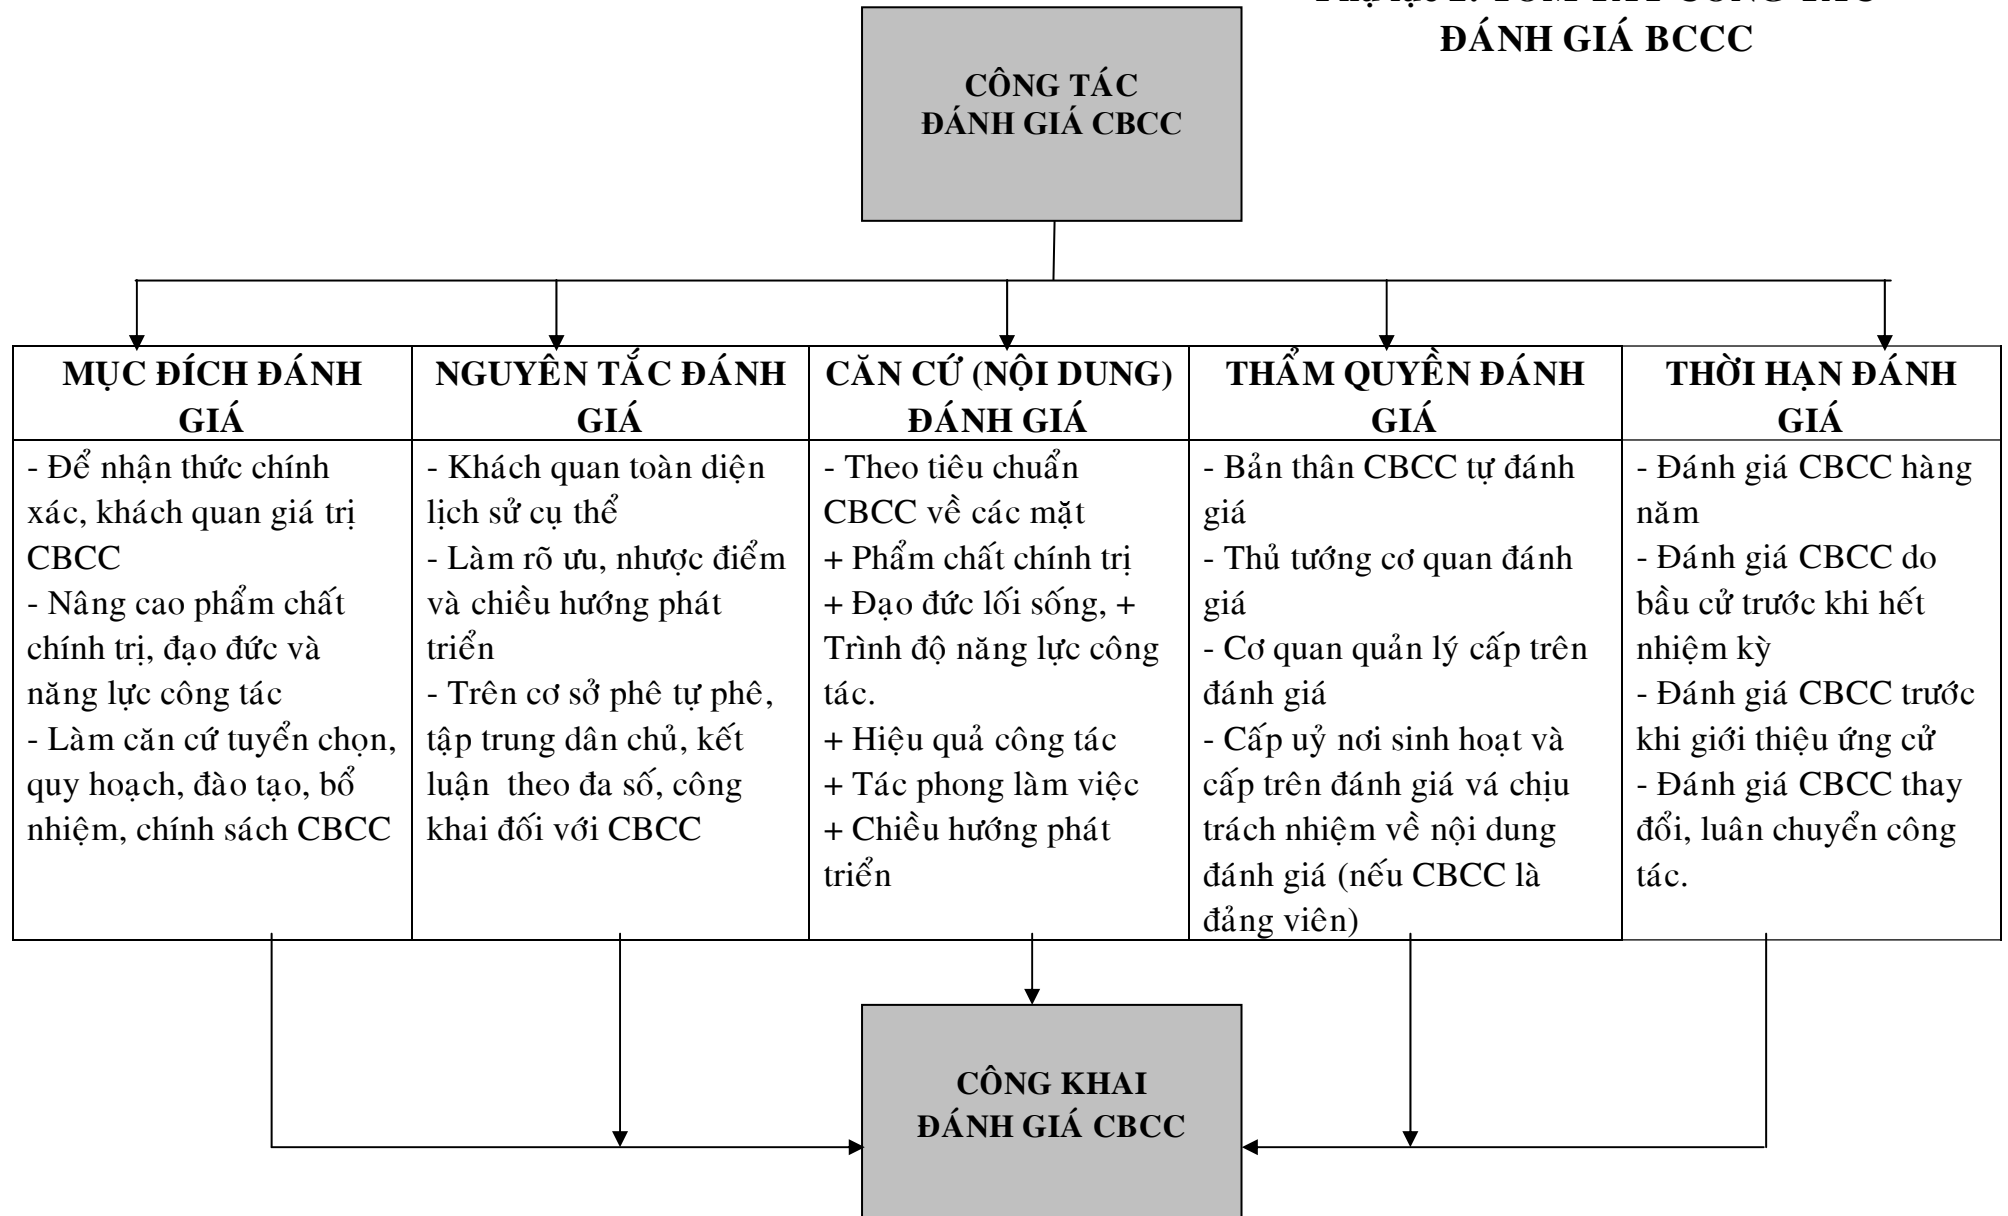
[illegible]
ĐÁNH GIÁ BCCC

CÔNG TÁC
ĐÁNH GIÁ CBCC

| MỤC ĐÍCH ĐÁNH GIÁ | NGUYÊN TẮC ĐÁNH GIÁ | CĂN CỨ (NỘI DUNG) ĐÁNH GIÁ | THẨM QUYỀN ĐÁNH GIÁ | THỜI HẠN ĐÁNH GIÁ |
|---|---|---|---|---|
| - Để nhận thức chính xác, khách quan giá trị CBCC<br>- Nâng cao phẩm chất chính trị, đạo đức và năng lực công tác<br>- Làm căn cứ tuyển chọn, quy hoạch, đào tạo, bổ nhiệm, chính sách CBCC | - Khách quan toàn diện lịch sử cụ thể<br>- Làm rõ ưu, nhược điểm và chiều hướng phát triển<br>- Trên cơ sở phê tự phê, tập trung dân chủ, kết luận theo đa số, công khai đối với CBCC | - Theo tiêu chuẩn CBCC về các mặt<br>+ Phẩm chất chính trị<br>+ Đạo đức lối sống, + Trình độ năng lực công tác.<br>+ Hiệu quả công tác<br>+ Tác phong làm việc<br>+ Chiều hướng phát triển | - Bản thân CBCC tự đánh giá<br>- Thủ tướng cơ quan đánh giá<br>- Cơ quan quản lý cấp trên đánh giá<br>- Cấp uỷ nơi sinh hoạt và cấp trên đánh giá vá chịu trách nhiệm về nội dung đánh giá (nếu CBCC là đảng viên) | - Đánh giá CBCC hàng năm<br>- Đánh giá CBCC do bầu cử trước khi hết nhiệm kỳ<br>- Đánh giá CBCC trước khi giới thiệu ứng cử<br>- Đánh giá CBCC thay đổi, luân chuyển công tác. |

CÔNG KHAI
ĐÁNH GIÁ CBCC